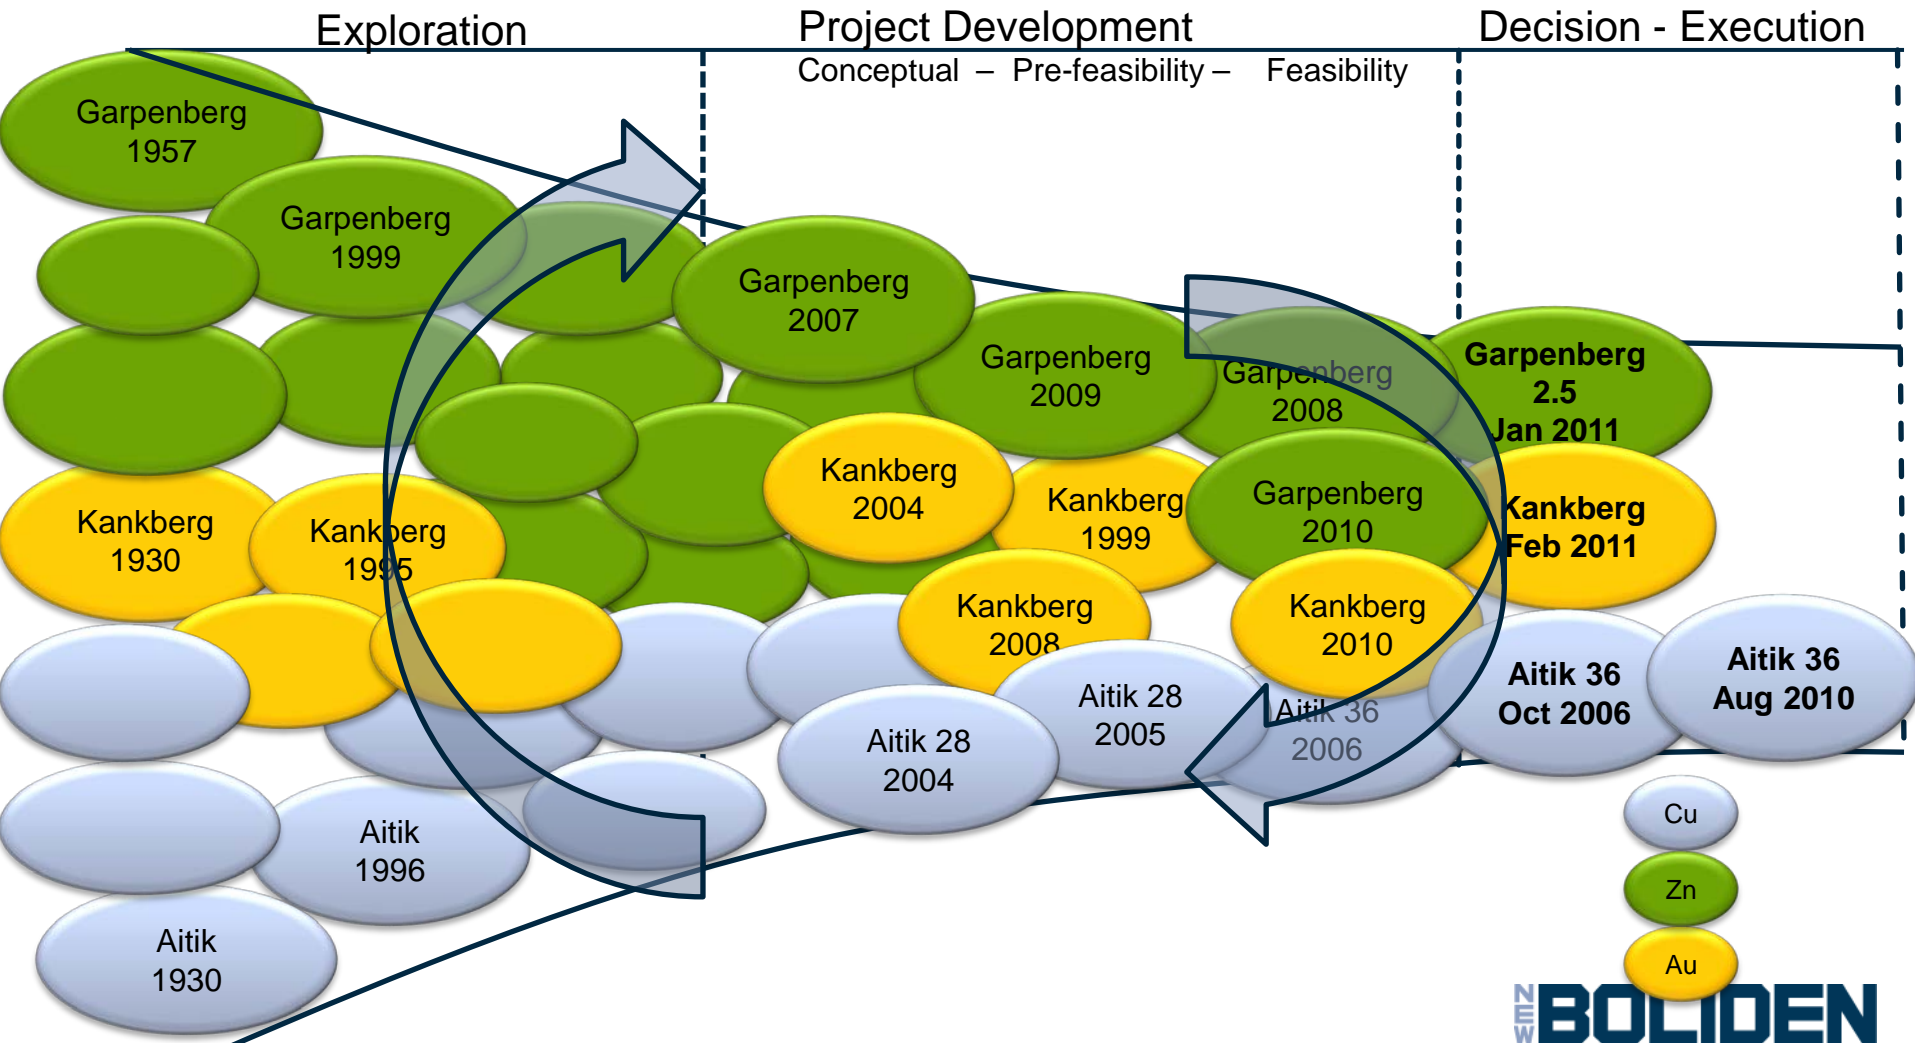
Exploration

Project Development

Conceptual – Pre-feasibility – Feasibility

Decision - Execution

Garpenberg 1957

Garpenberg 1999

Garpenberg 2007

Garpenberg 2009

Garpenberg 2008

Garpenberg 2.5 Jan 2011

Kankberg 1930

Kankberg 1995

Kankberg 2004

Kankberg 1999

Garpenberg 2010

Kankberg Feb 2011

Kankberg 2008

Kankberg 2010

Aitik 28 2005

Aitik 36 2006

Aitik 36 Oct 2006

Aitik 36 Aug 2010

Aitik 28 2004

Aitik 1996

Aitik 1930

Cu

Zn

Au

NEW BOLIDEN